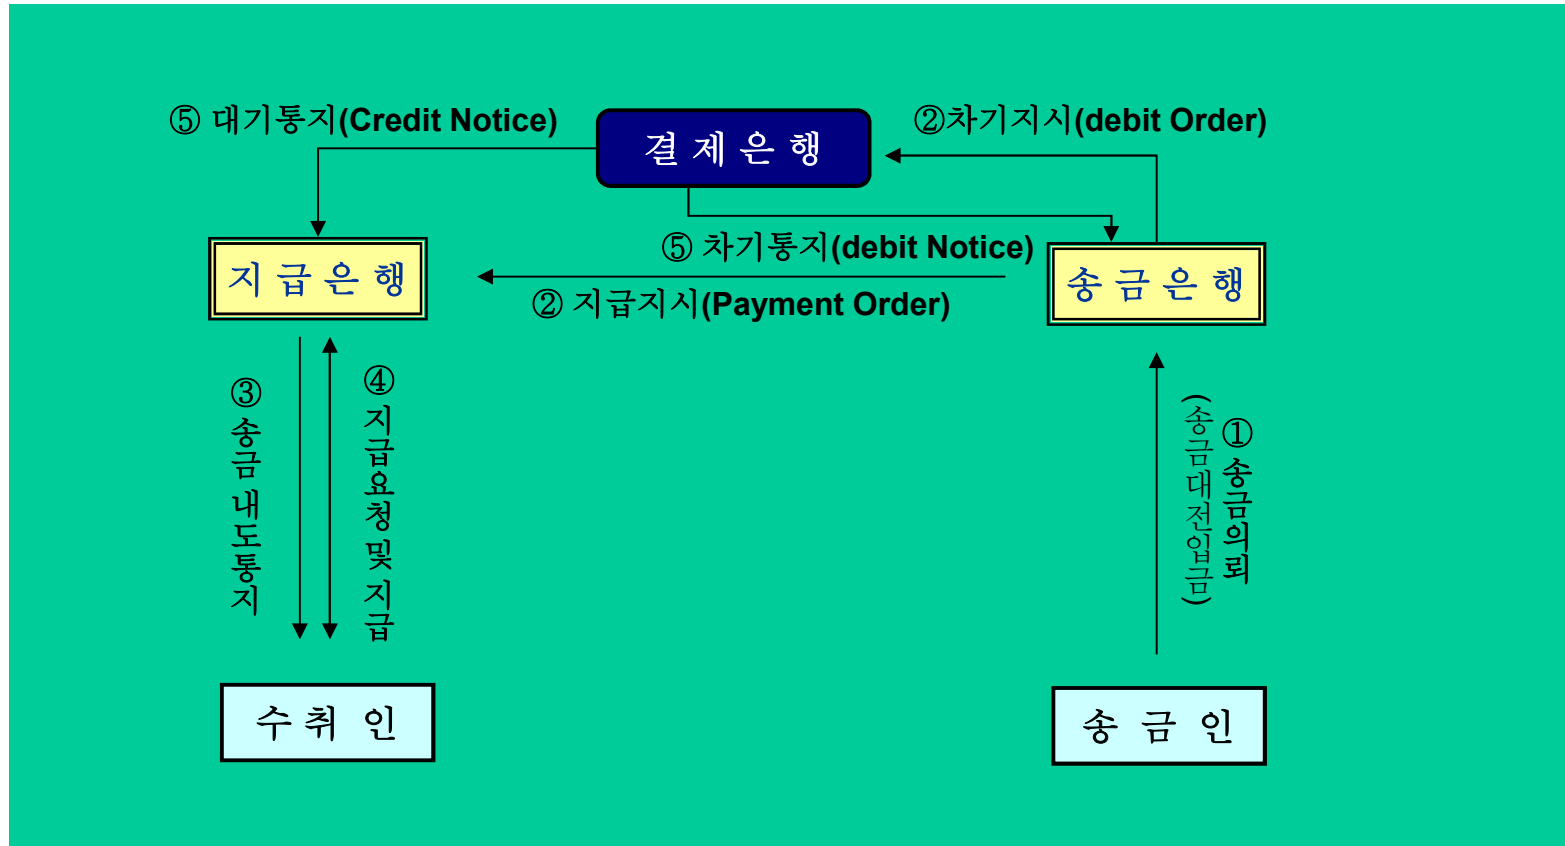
⑤ 대기통지(Credit Notice)

결제은행

②차기지시(debit Order)

지급은행

⑤ 차기통지(debit Notice)

② 지급지시(Payment Order)

송금은행

③ 송금 내도통지

④ 지급요청 및 지급

① 송금의뢰

(송금대전입금)

수취인

송금인